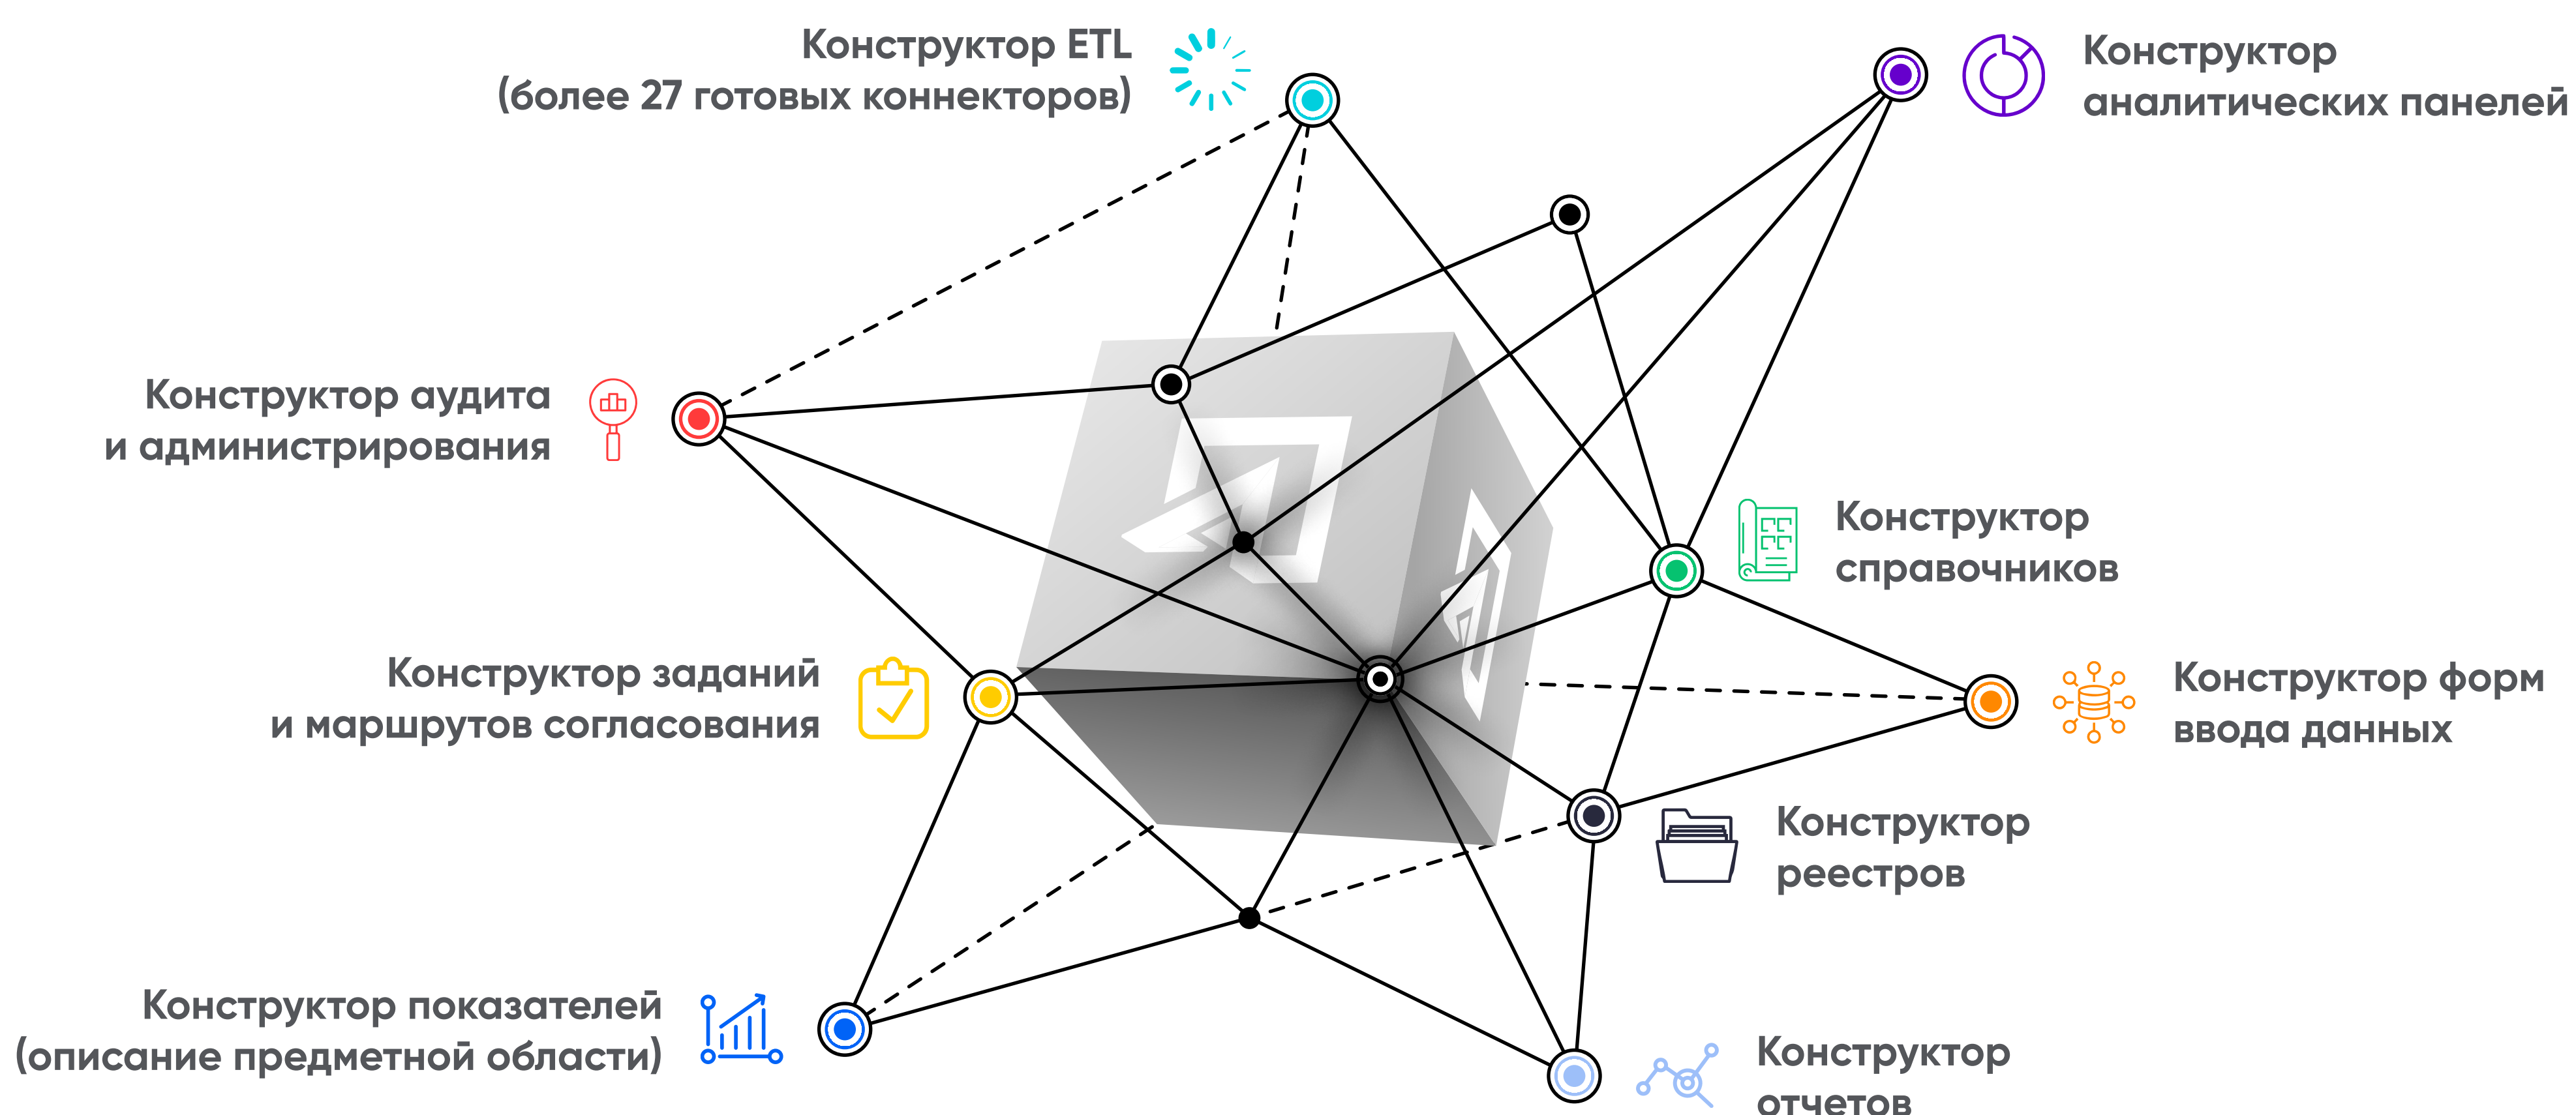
Конструктор ETL
(более 27 готовых коннекторов)

Конструктор
аналитических панелей

Конструктор аудита
и администрирования

Конструктор
справочников

Конструктор заданий
и маршрутов согласования

Конструктор форм
ввода данных

Конструктор
реестров

Конструктор показателей
(описание предметной области)

Конструктор
отчетов